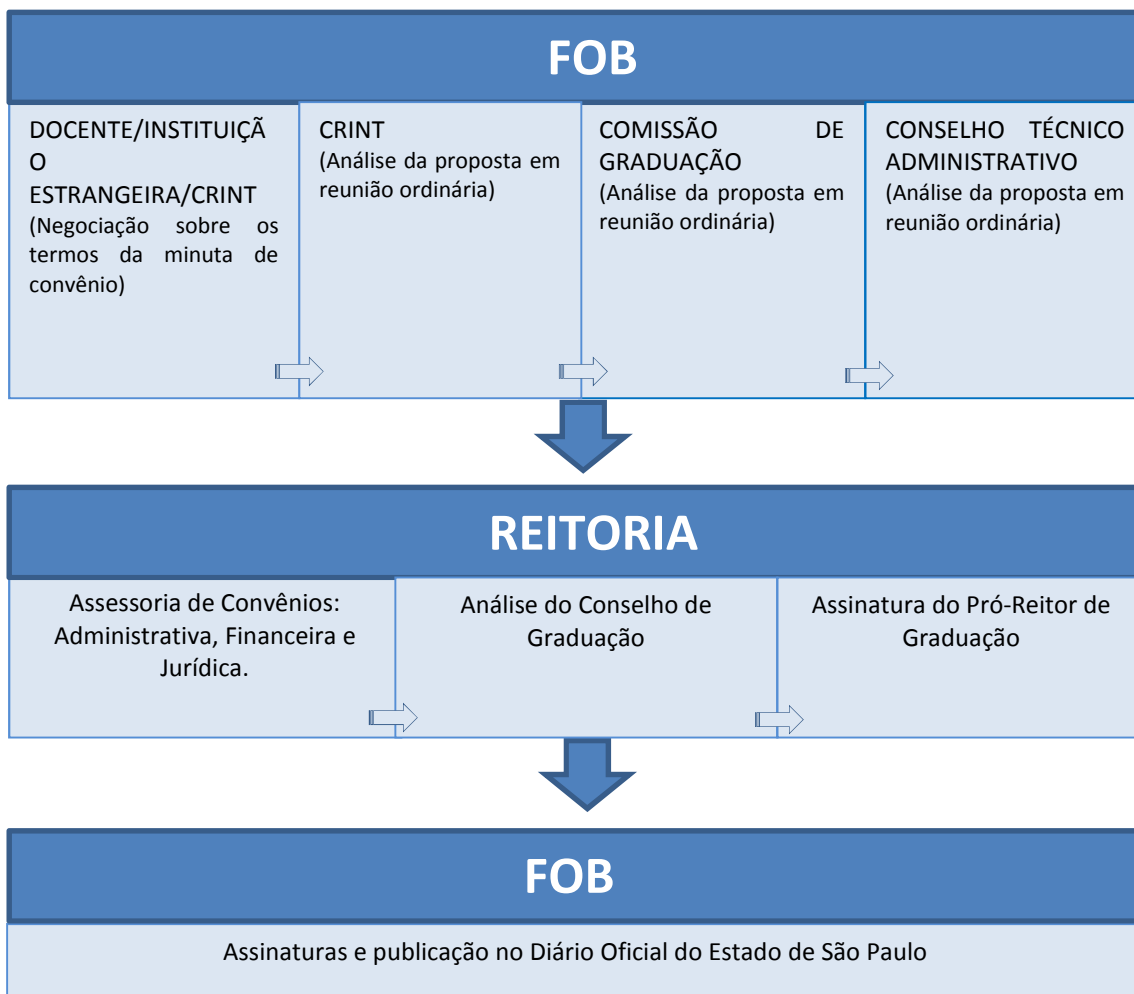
FOB

DOCENTE/INSTITUIÇÃO ESTRANGEIRA/CRINT
(Negociação sobre os termos da minuta de convênio)

CRINT
(Análise da proposta em reunião ordinária)

COMISSÃO DE GRADUAÇÃO
(Análise da proposta em reunião ordinária)

CONSELHO TÉCNICO ADMINISTRATIVO
(Análise da proposta em reunião ordinária)

REITORIA

Assessoria de Convênios: Administrativa, Financeira e Jurídica.

Análise do Conselho de Graduação

Assinatura do Pró-Reitor de Graduação

FOB

Assinaturas e publicação no Diário Oficial do Estado de São Paulo